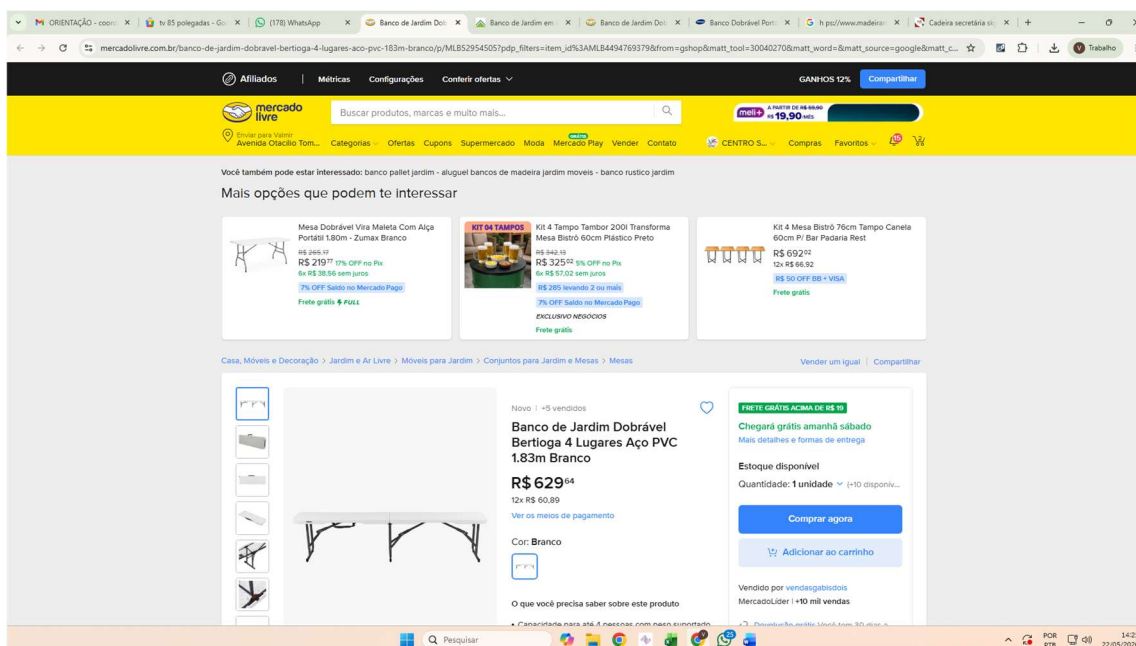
ORIENTAÇÃO - coor | tv 85 polegadas - Go | (178) WhatsApp | Banco de Jardim Dob | Banco de Jardim em | Banco de Jardim Dob | Banco Dobrável Port | h ps://www.madeira | Cadeira secretária sl

mercadolivre.com.br/banco-de-jardim-dobravel-bertioga-4-lugares-aco-pvc-183m-branco/p/MLB52954505?pdp_filters=item_id%3AMLB4494769379&from=gshop&matt_tool=30040270&matt_word=&matt_source=google&matt_c...

Trabalho

Afiliados | Métricas | Configurações | Conferir ofertas

GANHOS 12% | Compartilhar

mercado livre

Buscar produtos, marcas e muito mais...

meli+ A PARTIR DE R$ 69,90 R$ 19,90 MÊS

Enviar para Valmir Avenida Otacílio Tom...

Categorias | Ofertas | Cupons | Supermercado | Moda | GRÁTIS Mercado Play | Vender | Contato

CENTRO S... | Compras | Favoritos | 15

Você também pode estar interessado: banco pallet jardim - aluguel bancos de madeira jardim moveis - banco rustico jardim

Mais opções que podem te interessar

Mesa Dobrável Vira Maleta Com Alça Portátil 1.80m - Zumax Branco
R$ 265,17
R$ 219$^{77}$ 17% OFF no Pix
6x R$ 38,56 sem juros
7% OFF Saldo no Mercado Pago
Frete grátis FULL

KIT 04 TAMPOS
Kit 4 Tampo Tambor 200l Transforma Mesa Bistrô 60cm Plástico Preto
R$ 342,13
R$ 325$^{02}$ 5% OFF no Pix
6x R$ 57,02 sem juros
R$ 285 levando 2 ou mais
7% OFF Saldo no Mercado Pago
EXCLUSIVO NEGÓCIOS
Frete grátis

Kit 4 Mesa Bistrô 76cm Tampo Canela 60cm P/ Bar Padaria Rest
R$ 692$^{02}$
12x R$ 66,92
R$ 50 OFF BB + VISA
Frete grátis

Casa, Móveis e Decoração > Jardim e Ar Livre > Móveis para Jardim > Conjuntos para Jardim e Mesas > Mesas

Vender um igual | Compartilhar

Novo | +5 vendidos

Banco de Jardim Dobrável Bertioga 4 Lugares Aço PVC 1.83m Branco

R$ 629$^{64}$
12x R$ 60,89
Ver os meios de pagamento

Cor: Branco

O que você precisa saber sobre este produto

• Capacidade para até 4 pessoas com peso suportado

FRETE GRÁTIS ACIMA DE R$ 19
Chegará grátis amanhã sábado
Mais detalhes e formas de entrega

Estoque disponível
Quantidade: 1 unidade (+10 disponív...

Comprar agora
Adicionar ao carrinho

Vendido por vendasgabisdois
MercadoLíder | +10 mil vendas

Devolução grátis Você tem 30 dias a

Pesquisar

POR PTB 14:2 22/05/202